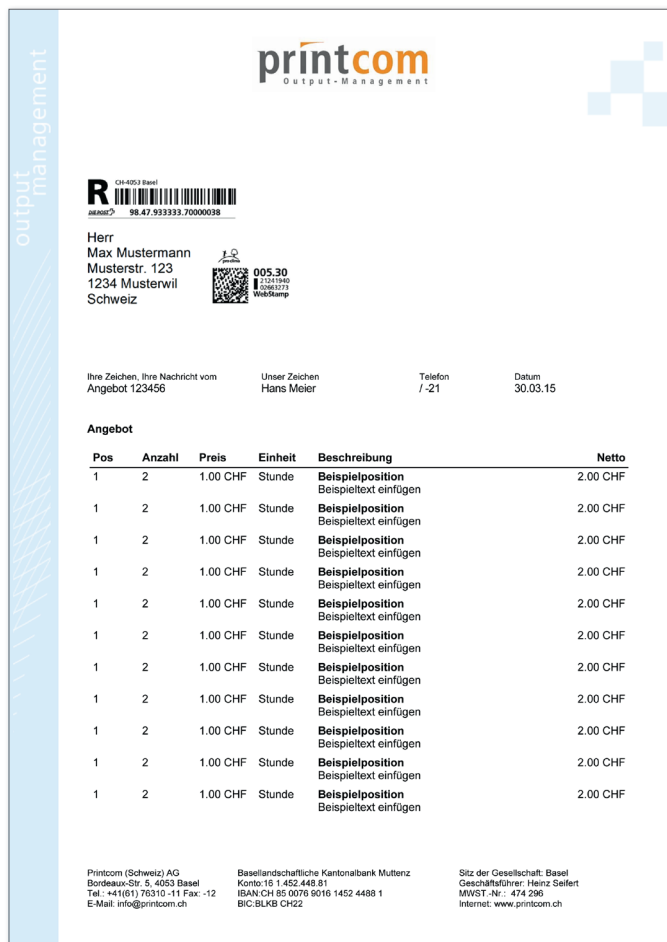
output management

printcom
Output-Management

R CH-4053 Basel
DIE POST 98.47.933333.70000038

Herr
Max Mustermann
Musterstr. 123
1234 Musterwil
Schweiz

pro clima
005.30
21241940
02663273
WebStamp

Ihre Zeichen, Ihre Nachricht vom
Angebot 123456

Unser Zeichen
Hans Meier

Telefon
/ -21

Datum
30.03.15

**Angebot**

| Pos | Anzahl | Preis | Einheit | Beschreibung | Netto |
|---|---|---|---|---|---|
| 1 | 2 | 1.00 CHF | Stunde | **Beispielposition** Beispieltext einfügen | 2.00 CHF |
| 1 | 2 | 1.00 CHF | Stunde | **Beispielposition** Beispieltext einfügen | 2.00 CHF |
| 1 | 2 | 1.00 CHF | Stunde | **Beispielposition** Beispieltext einfügen | 2.00 CHF |
| 1 | 2 | 1.00 CHF | Stunde | **Beispielposition** Beispieltext einfügen | 2.00 CHF |
| 1 | 2 | 1.00 CHF | Stunde | **Beispielposition** Beispieltext einfügen | 2.00 CHF |
| 1 | 2 | 1.00 CHF | Stunde | **Beispielposition** Beispieltext einfügen | 2.00 CHF |
| 1 | 2 | 1.00 CHF | Stunde | **Beispielposition** Beispieltext einfügen | 2.00 CHF |
| 1 | 2 | 1.00 CHF | Stunde | **Beispielposition** Beispieltext einfügen | 2.00 CHF |
| 1 | 2 | 1.00 CHF | Stunde | **Beispielposition** Beispieltext einfügen | 2.00 CHF |
| 1 | 2 | 1.00 CHF | Stunde | **Beispielposition** Beispieltext einfügen | 2.00 CHF |
| 1 | 2 | 1.00 CHF | Stunde | **Beispielposition** Beispieltext einfügen | 2.00 CHF |

Printcom (Schweiz) AG
Bordeaux-Str. 5, 4053 Basel
Tel.: +41(61) 76310 -11 Fax: -12
E-Mail: info@printcom.ch

Basellandschaftliche Kantonalbank Muttenz
Konto:16 1.452.448.81
IBAN:CH 85 0076 9016 1452 4488 1
BIC:BLKB CH22

Sitz der Gesellschaft: Basel
Geschäftsführer: Heinz Seifert
MWST.-Nr.: 474 296
Internet: www.printcom.ch